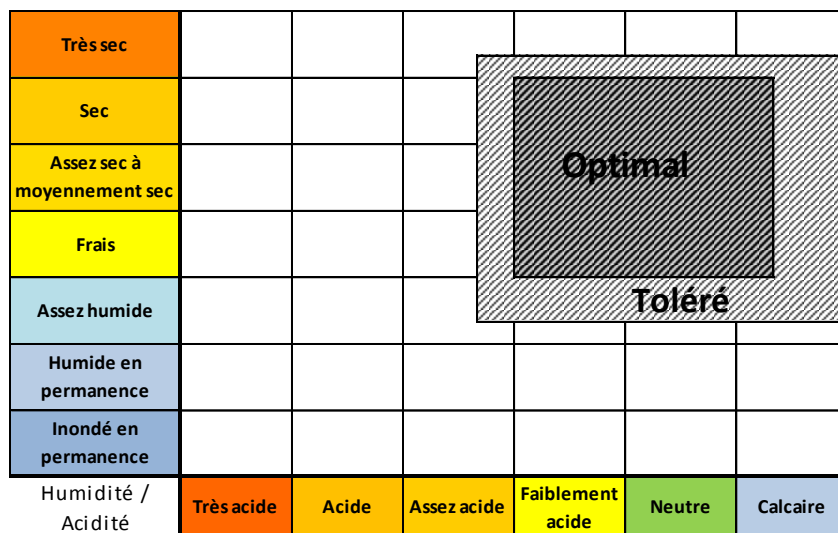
| Très sec | | | | | | |
|---|---|---|---|---|---|---|
| Sec | | | | | | |
| Assez sec à moyennement sec | | | | | | |
| Frais | | | | | | |
| Assez humide | | | | | | |
| Humide en permanence | | | | | | |
| Inondé en permanence | | | | | | |
| Humidité / Acidité | Très acide | Acide | Assez acide | Faiblement acide | Neutre | Calcaire |

Optimal

Toléré